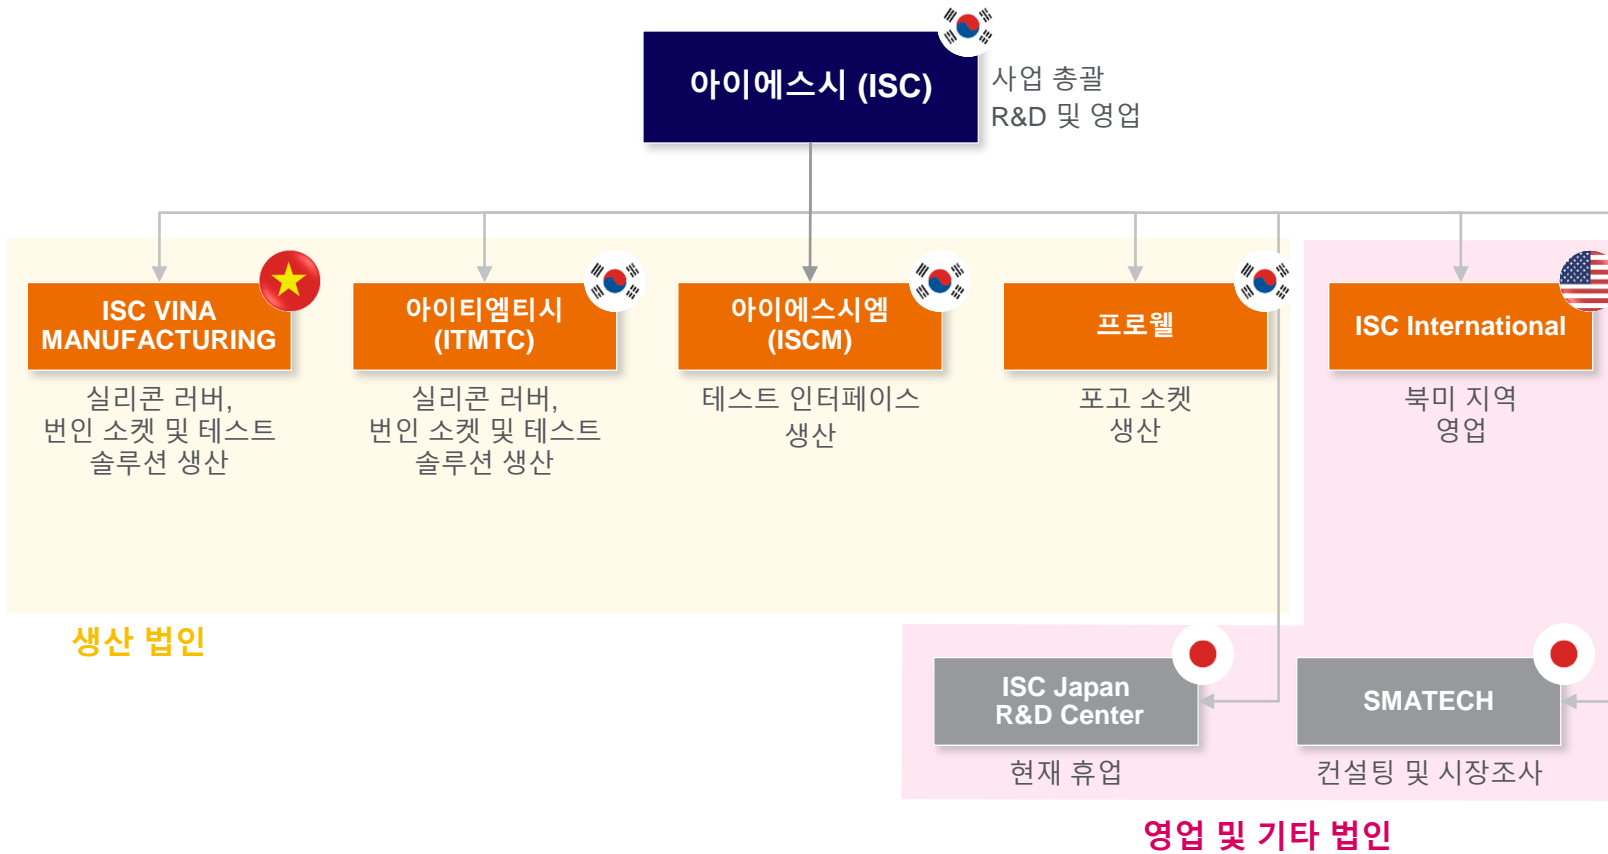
아이에스시 (ISC)

사업 총괄
R&D 및 영업

ISC VINA MANUFACTURING

실리콘 러버, 번인 소켓 및 테스트 솔루션 생산

아이티엠티시 (ITMTC)

실리콘 러버, 번인 소켓 및 테스트 솔루션 생산

아이에스시엠 (ISCM)

테스트 인터페이스 생산

프로웰

포고 소켓 생산

ISC International

북미 지역 영업

생산 법인

ISC Japan R&D Center

현재 휴업

SMATECH

컨설팅 및 시장조사

영업 및 기타 법인